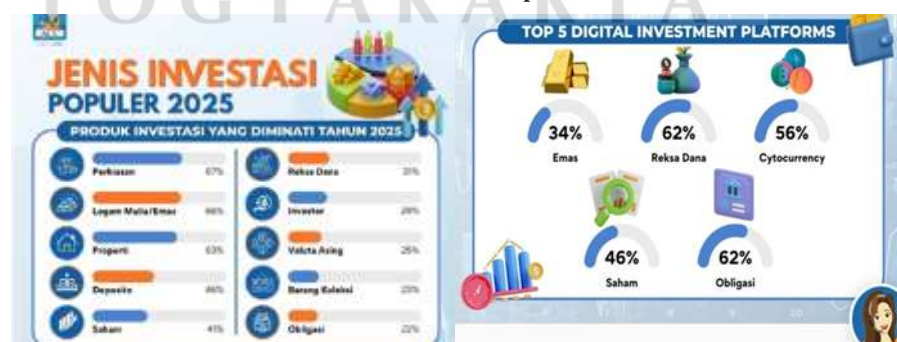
JENIS INVESTASI POPULER 2025

PRODUK INVESTASI YANG DIMINATI TAHUN 2025

| | |
|---|---|
| Perkiasan 67% | Reksa Dana 31% |
| Logam Mulia/Emas 66% | Investor 29% |
| Properti 63% | Valuta Asing 26% |
| Deposito 46% | Barang Koleksi 23% |
| Saham 41% | Obligasi 22% |

TOP 5 DIGITAL INVESTMENT PLATFORMS

34% Emas

62% Reksa Dana

56% Cytocurrency

46% Saham

62% Obligasi